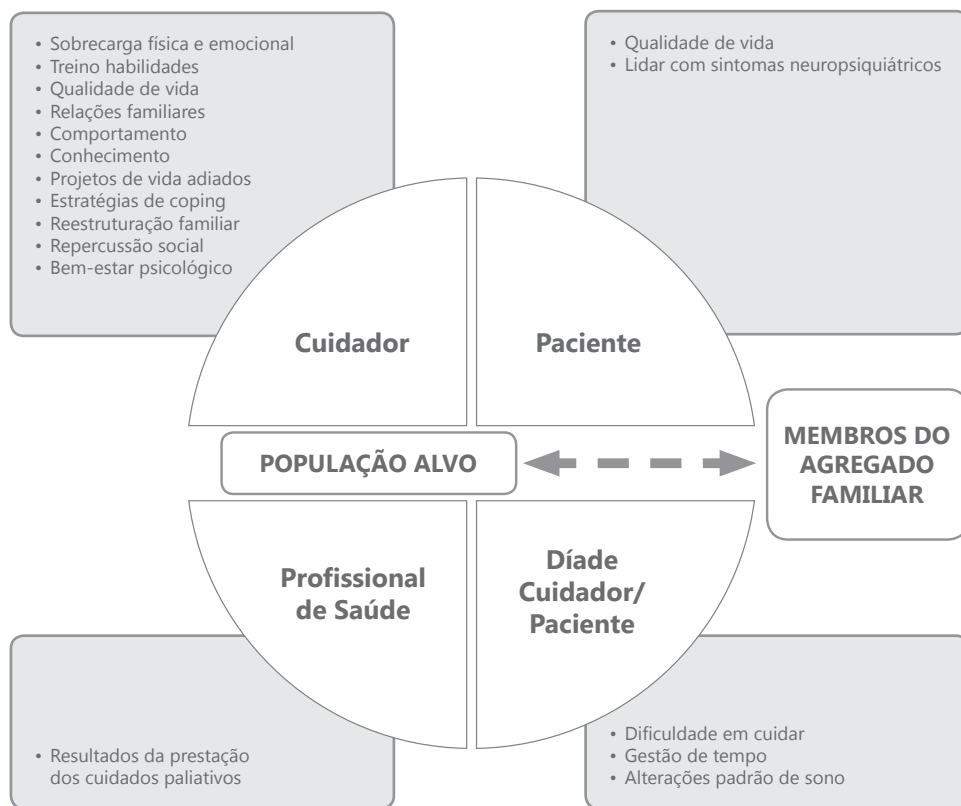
• Sobrecarga física e emocional
• Treino habilidades
• Qualidade de vida
• Relações familiares
• Comportamento
• Conhecimento
• Projetos de vida adiados
• Estratégias de coping
• Reestruturação familiar
• Repercussão social
• Bem-estar psicológico

• Qualidade de vida
• Lidar com sintomas neuropsiquiátricos

Cuidador

Paciente

POPULAÇÃO ALVO

MEMBROS DO AGREGADO FAMILIAR

Profissional de Saúde

Díade Cuidador/ Paciente

• Resultados da prestação dos cuidados paliativos

• Dificuldade em cuidar
• Gestão de tempo
• Alterações padrão de sono